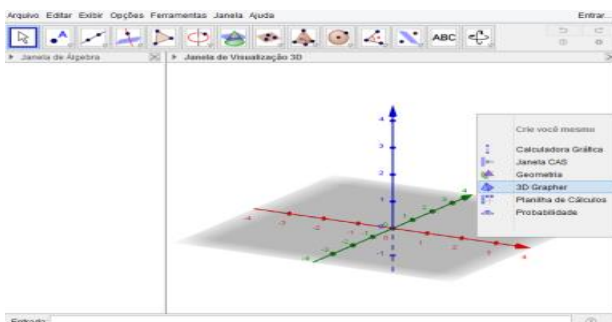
Arquivo Editar Exibir Opções Ferramentas Janela Ajuda

Entrar

ABC

Janela de Álgebra

Janela de Visualização 3D

4

3

2

1

0

-1

-4

-3

-2

-1

1

2

3

4

Crie você mesmo

Calculadora Gráfica

Janela CAS

Geometria

3D Grapher

Planilha de Cálculos

Probabilidade

Entrada: